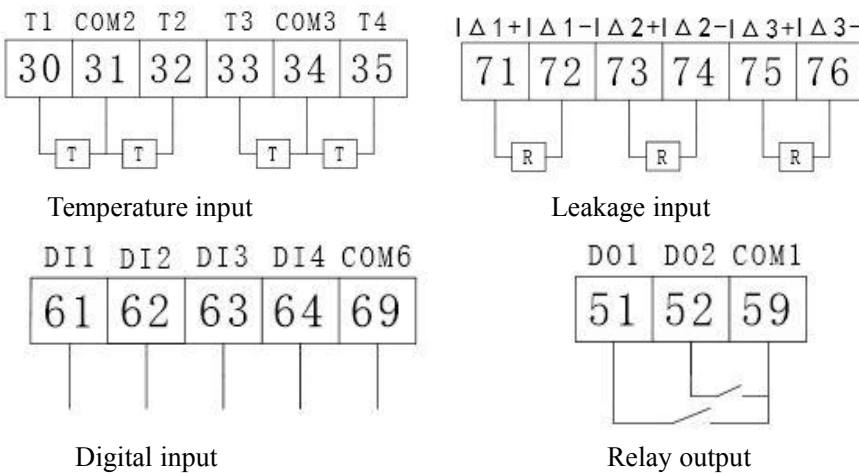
T1 COM2 T2 T3 COM3 T4

| 30 | 31 | 32 | 33 | 34 | 35 |
|---|---|---|---|---|---|

T T T T

Temperature input

I Δ 1+ I Δ 1- I Δ 2+ I Δ 2- I Δ 3+ I Δ 3-

| 71 | 72 | 73 | 74 | 75 | 76 |
|---|---|---|---|---|---|

R R R

Leakage input

DI1 DI2 DI3 DI4 COM6

| 61 | 62 | 63 | 64 | 69 |
|---|---|---|---|---|

Digital input

DO1 DO2 COM1

| 51 | 52 | 59 |
|---|---|---|

Relay output